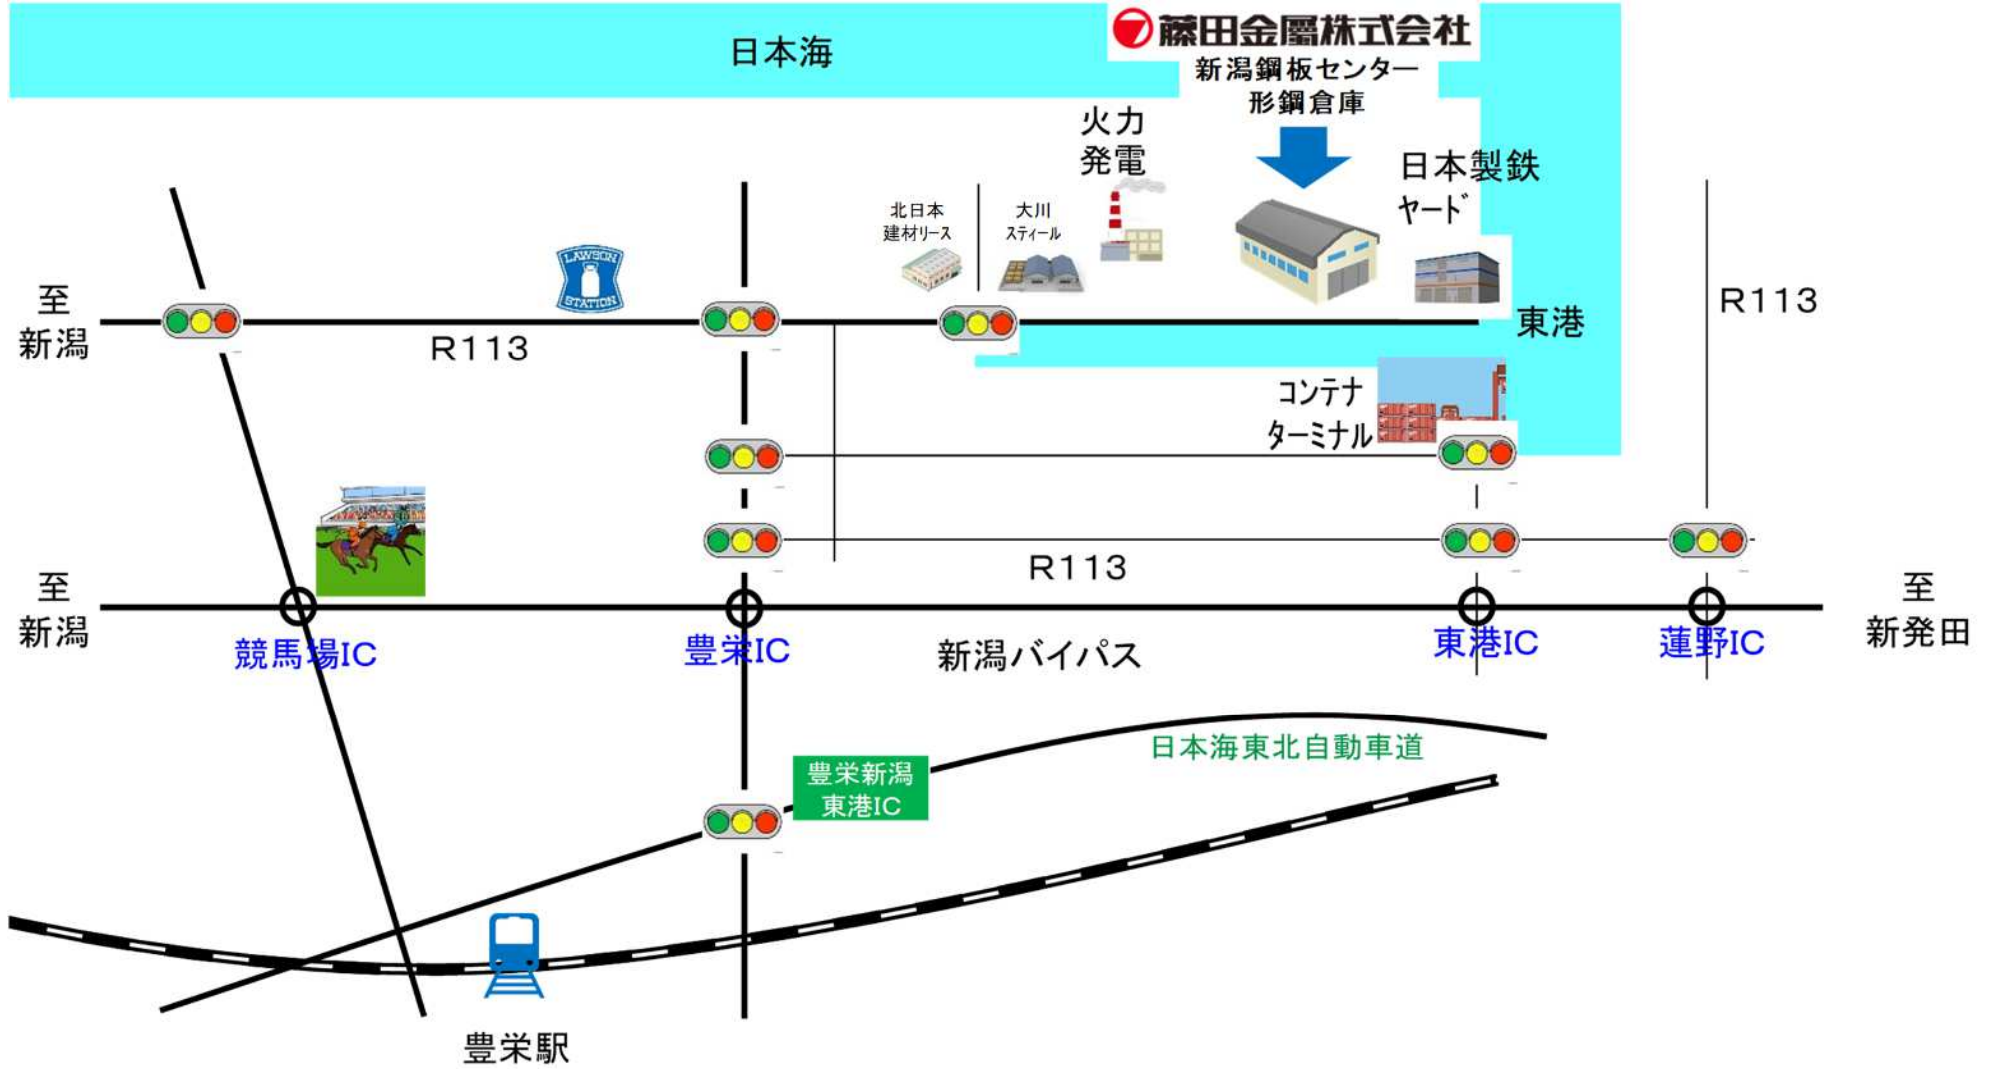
日本海

藤田金属株式会社
新潟鋼板センター
形鋼倉庫

火力
発電

日本製鉄
ヤード

北日本
建材リース

大川
スティール

LAWSON STATION

至
新潟

R113

東港

R113

コンテナ
ターミナル

R113

至
新潟

競馬場IC

豊栄IC

新潟バイパス

東港IC

蓮野IC

至
新発田

日本海東北自動車道

豊栄新潟
東港IC

豊栄駅